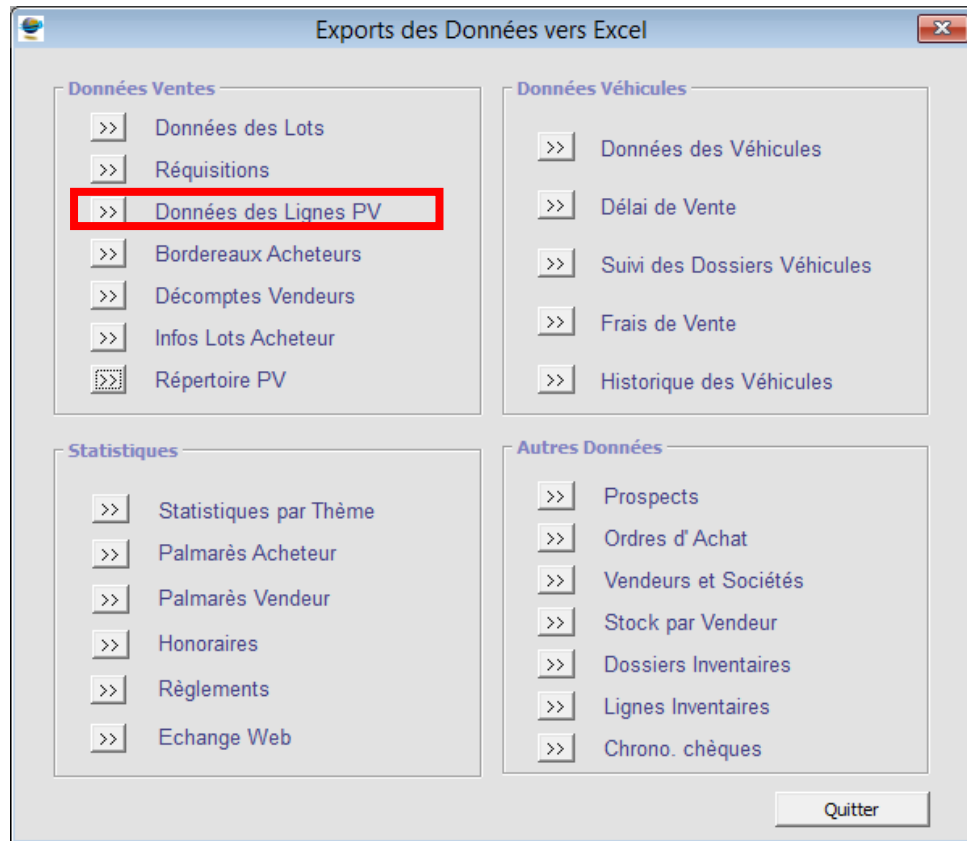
Exports des Données vers Excel

Données Ventes

>> Données des Lots
>> Réquisitions
>> Données des Lignes PV
>> Bordereaux Acheteurs
>> Décomptes Vendeurs
>> Infos Lots Acheteur
>> Répertoire PV

Données Véhicules

>> Données des Véhicules
>> Délai de Vente
>> Suivi des Dossiers Véhicules
>> Frais de Vente
>> Historique des Véhicules

Statistiques

>> Statistiques par Thème
>> Palmarès Acheteur
>> Palmarès Vendeur
>> Honoraires
>> Règlements
>> Echange Web

Autres Données

>> Prospects
>> Ordres d' Achat
>> Vendeurs et Sociétés
>> Stock par Vendeur
>> Dossiers Inventaires
>> Lignes Inventaires
>> Chrono. chèques

Quitter